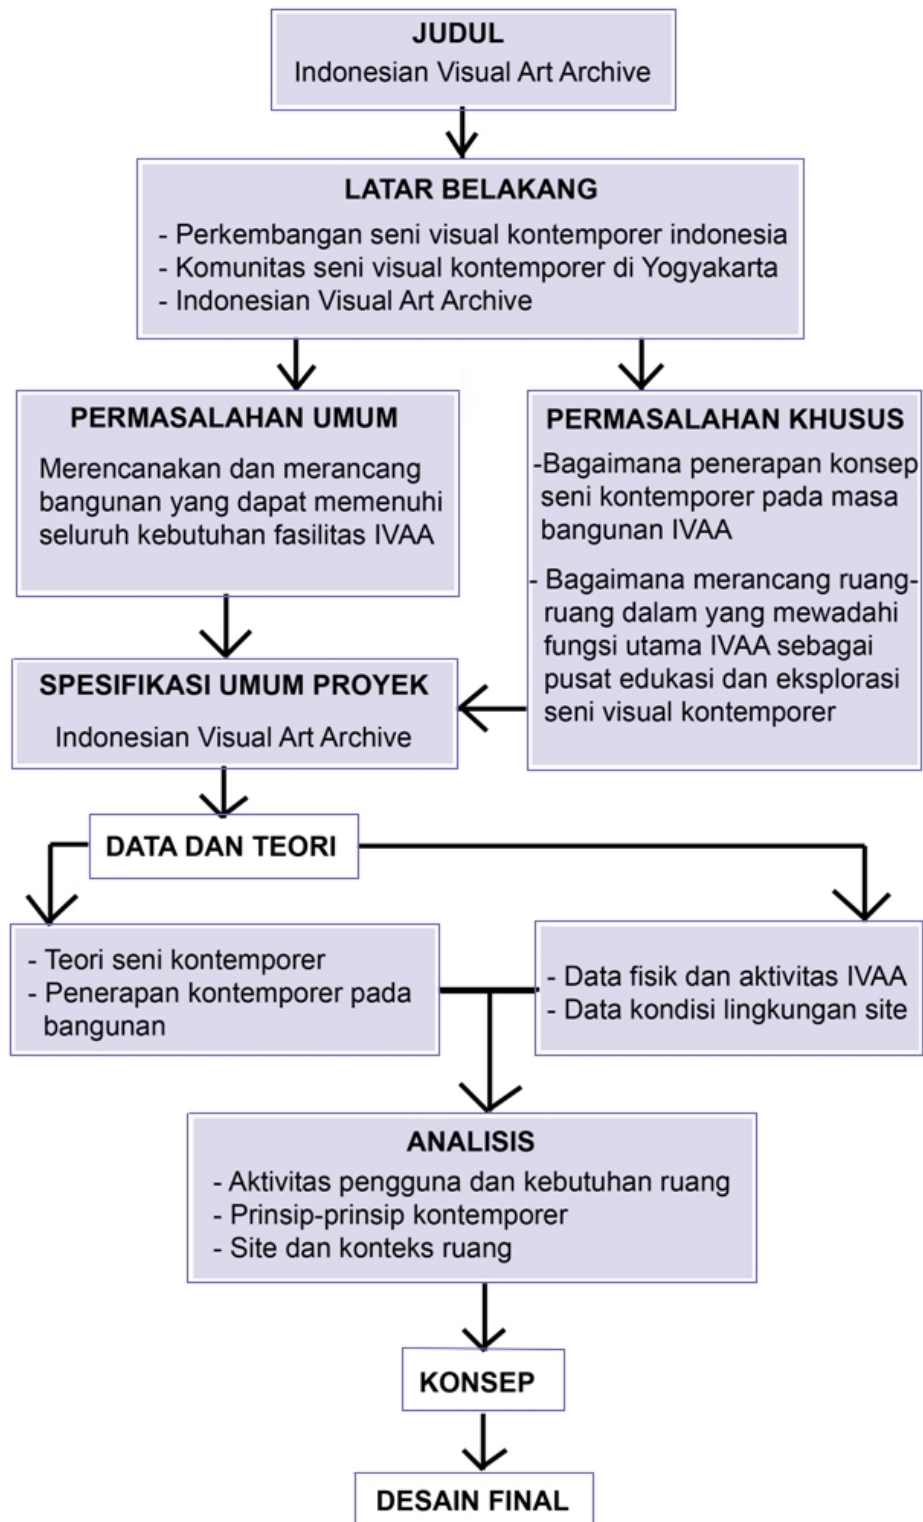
JUDUL
Indonesian Visual Art Archive

LATAR BELAKANG
- Perkembangan seni visual kontemporer indonesia
- Komunitas seni visual kontemporer di Yogyakarta
- Indonesian Visual Art Archive

PERMASALAHAN UMUM
Merencanakan dan merancang bangunan yang dapat memenuhi seluruh kebutuhan fasilitas IVAA

PERMASALAHAN KHUSUS
-Bagaimana penerapan konsep seni kontemporer pada masa bangunan IVAA
- Bagaimana merancang ruang-ruang dalam yang mewadahi fungsi utama IVAA sebagai pusat edukasi dan eksplorasi seni visual kontemporer

SPESIFIKASI UMUM PROYEK
Indonesian Visual Art Archive

DATA DAN TEORI

- Teori seni kontemporer
- Penerapan kontemporer pada bangunan

- Data fisik dan aktivitas IVAA
- Data kondisi lingkungan site

ANALISIS
- Aktivitas pengguna dan kebutuhan ruang
- Prinsip-prinsip kontemporer
- Site dan konteks ruang

KONSEP

DESAIN FINAL